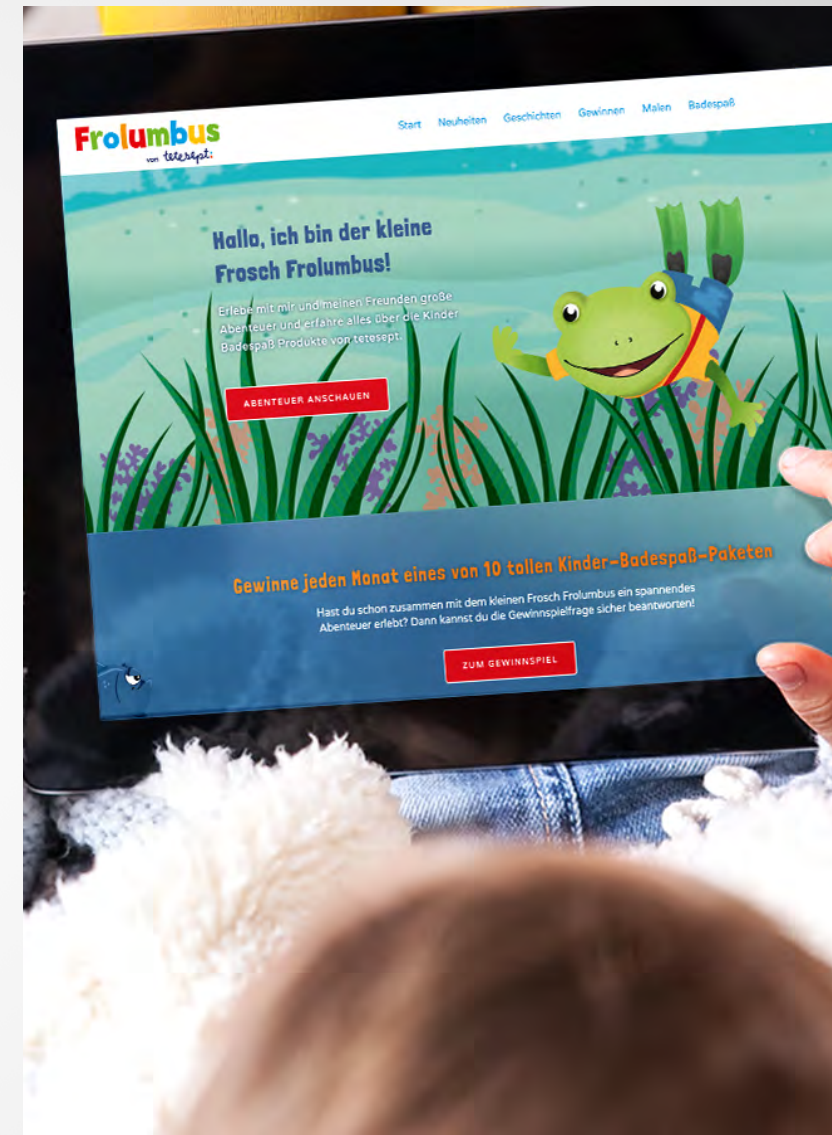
Frolumbus
von tetesept:

Start Neuheiten Geschichten Gewinnen Malen Badespaß

Hallo, ich bin der kleine Frosch Frolumbus!

Erlebe mit mir und meinen Freunden große Abenteuer und erfahre alles über die Kinder Badespaß Produkte von tetesept.

ABENTEUER ANSCHAUEN

Gewinne jeden Monat eines von 10 tollen Kinder-Badespaß-Paketen

Hast du schon zusammen mit dem kleinen Frosch Frolumbus ein spannendes Abenteuer erlebt? Dann kannst du die Gewinnspielfrage sicher beantworten!

ZUM GEWINNSPIEL